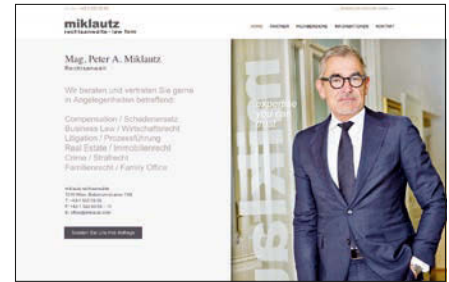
miklautz
rechtsanwalte · law firm

HOME  PARTNER  RECHTSBEREICHE  REFERENZEN  KONTAKT

Mag. Peter A. Miklautz
Rechtsanwalt

Wir beraten und vertreten Sie gerne in Angelegenheiten betreffend:

Compensation / Schadenersatz
Business Law / Wirtschaftsrecht
Litigation / Prozessführung
Real Estate / Immobilienrecht
Crime / Strafrecht
Familienrecht / Family Office

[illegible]
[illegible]
T: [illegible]
F: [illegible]
E: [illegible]

Senden Sie Uns Ihre Anfrage

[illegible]